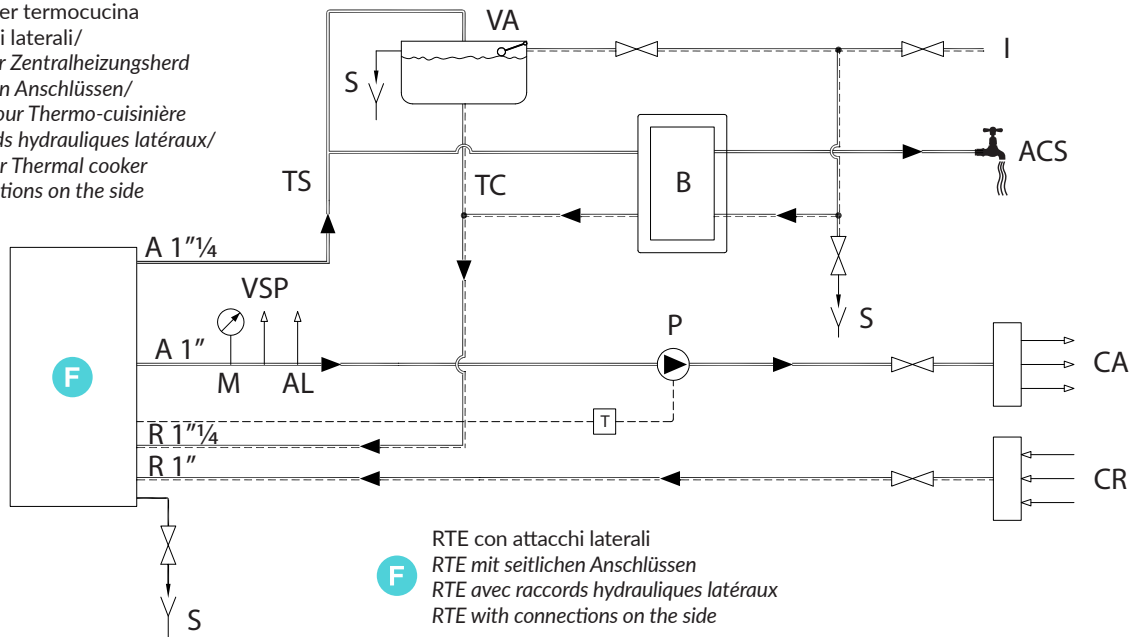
er termocucina
i laterali/
r Zentralheizungsherd
n Anschlüssen/
our Thermo-cuisinière
ds hydrauliques latéraux/
r Thermal cooker
tions on the side

VA
I
S
ACS
TS
TC
B
A 1"¼
VSP
S
P
A 1"
F
M
AL
CA
T
R 1"¼
R 1"
CR
S

F
RTE con attacchi laterali
RTE mit seitlichen Anschlüssen
RTE avec raccords hydrauliques latéraux
RTE with connections on the side